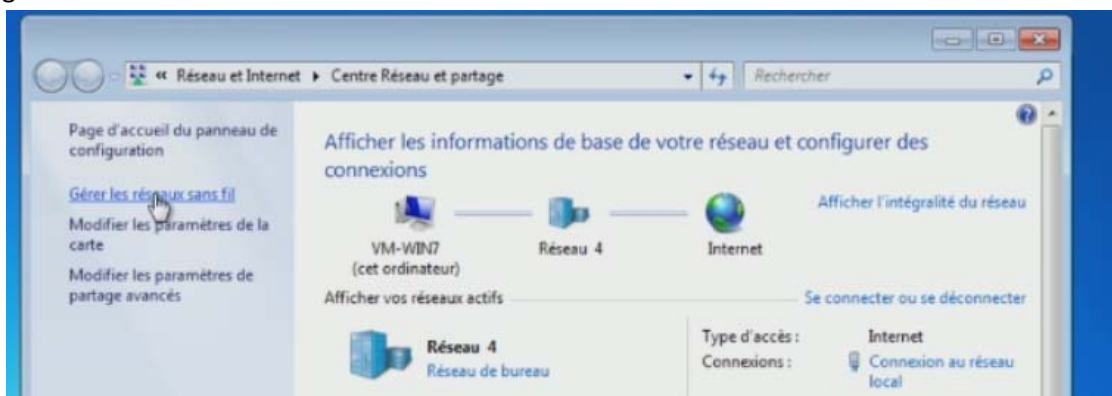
« Réseau et Internet ▸ Centre Réseau et partage

Rechercher

Page d'accueil du panneau de configuration

Gérer les réseaux sans fil

Modifier les paramètres de la carte

Modifier les paramètres de partage avancés

Afficher les informations de base de votre réseau et configurer des connexions

Afficher l'intégralité du réseau

VM-WIN7 (cet ordinateur)

Réseau 4

Internet

Afficher vos réseaux actifs

Se connecter ou se déconnecter

Réseau 4
Réseau de bureau

Type d'accès : Internet
Connexions : Connexion au réseau local